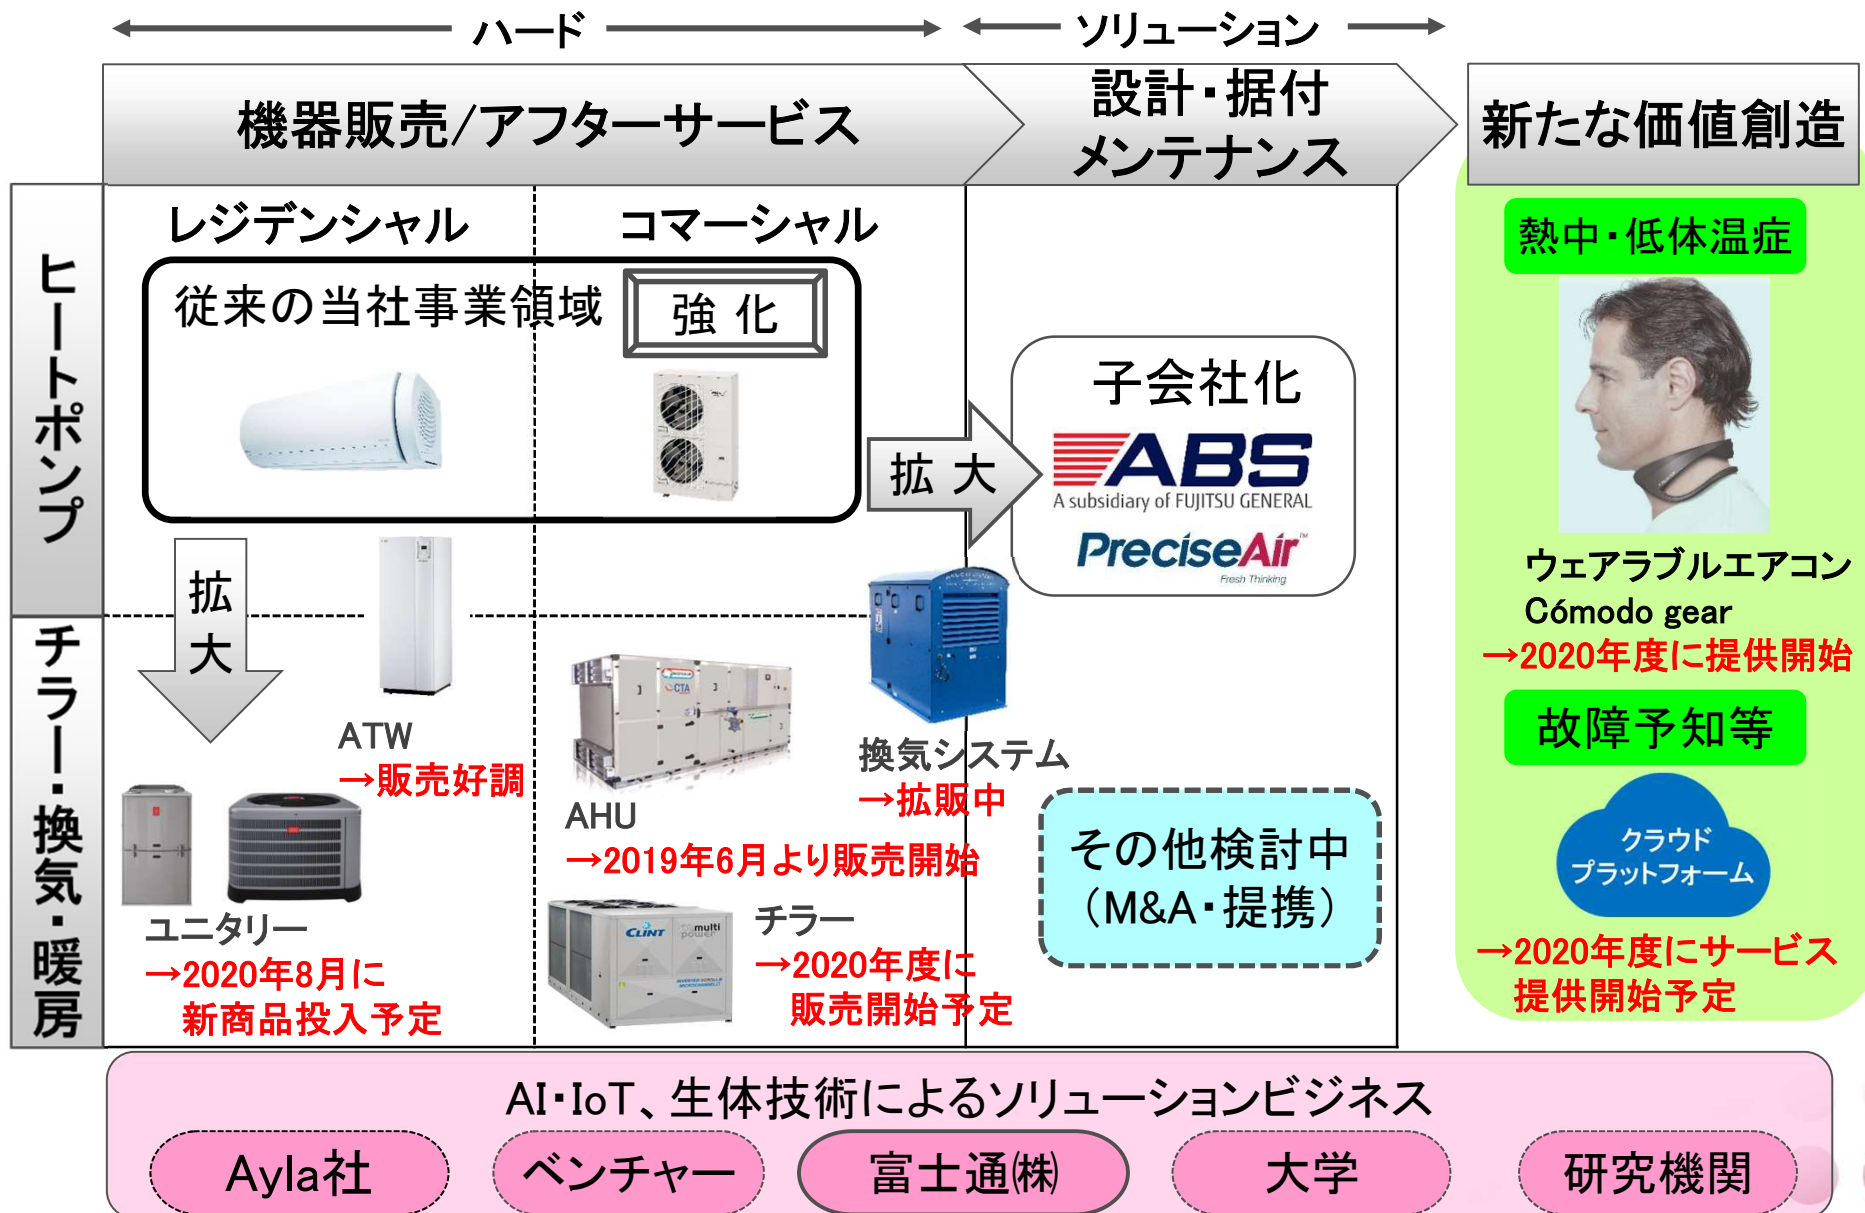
ハード

ソリューション

機器販売/アフターサービス

設計・据付
メンテナンス

新たな価値創造

ヒートポンプ

チラー・換気・暖房

レジデンシャル

コマーシャル

従来の当社事業領域

強 化

拡 大

子会社化

ABS
A subsidiary of FUJITSU GENERAL

PreciseAir
Fresh Thinking

拡 大

ATW
→販売好調

ユニタリー
→2020年8月に
新商品投入予定

AHU
→2019年6月より販売開始

換気システム
→拡販中

チラー
→2020年度に
販売開始予定

その他検討中
（M&A・提携）

熱中・低体温症

ウェアラブルエアコン
Cómodo gear
→2020年度に提供開始

故障予知等

クラウド
プラットフォーム

→2020年度にサービス
提供開始予定

AI・IoT、生体技術によるソリューションビジネス

Ayla社

ベンチャー

富士通㈱

大学

研究機関